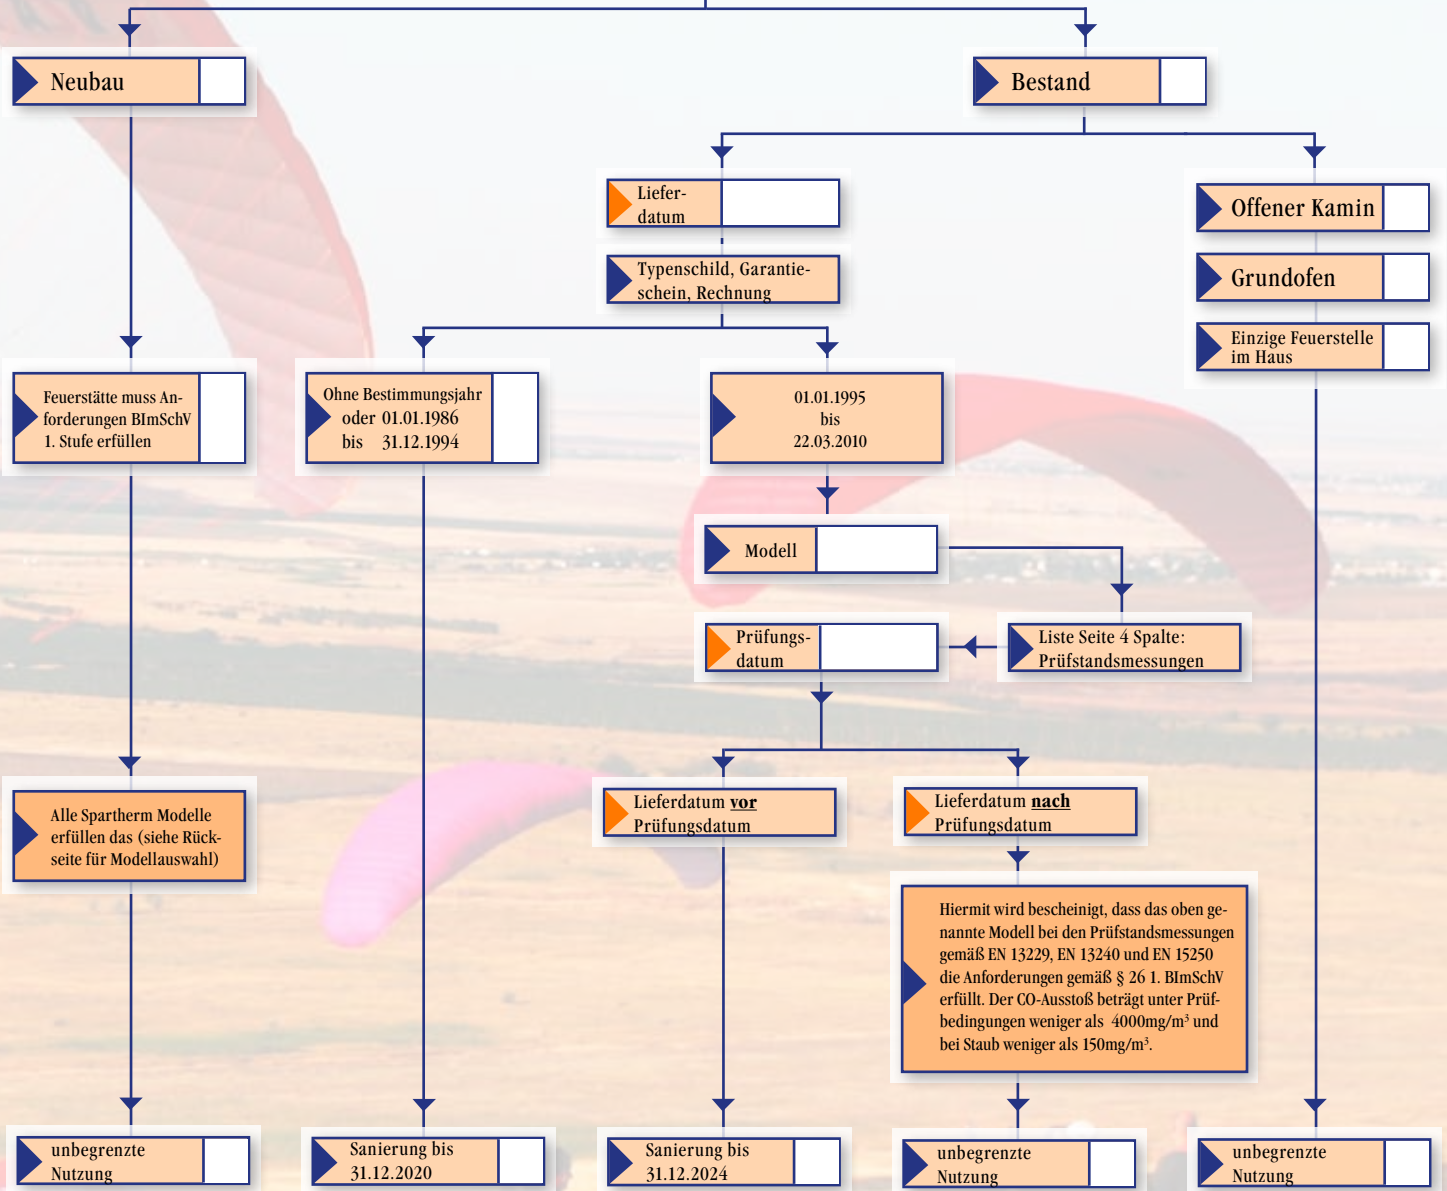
Neubau

Bestand

Liefer-datum

Offener Kamin

Typenschild, Garantieschein, Rechnung

Grundofen

Einzige Feuerstelle im Haus

Feuerstätte muss Anforderungen BImSchV 1. Stufe erfüllen

Ohne Bestimmungsjahr oder 01.01.1986 bis 31.12.1994

01.01.1995 bis 22.03.2010

Modell

Prüfungs-datum

Liste Seite 4 Spalte: Prüfstandsmessungen

Alle Spartherm Modelle erfüllen das (siehe Rückseite für Modellauswahl)

Lieferdatum **vor** Prüfungsdatum

Lieferdatum **nach** Prüfungsdatum

Hiermit wird bescheinigt, dass das oben genannte Modell bei den Prüfstandsmessungen gemäß EN 13229, EN 13240 und EN 15250 die Anforderungen gemäß § 26 1. BImSchV erfüllt. Der CO-Ausstoß beträgt unter Prüfbedingungen weniger als 4000mg/m³ und bei Staub weniger als 150mg/m³.

unbegrenzte Nutzung

Sanierung bis 31.12.2020

Sanierung bis 31.12.2024

unbegrenzte Nutzung

unbegrenzte Nutzung